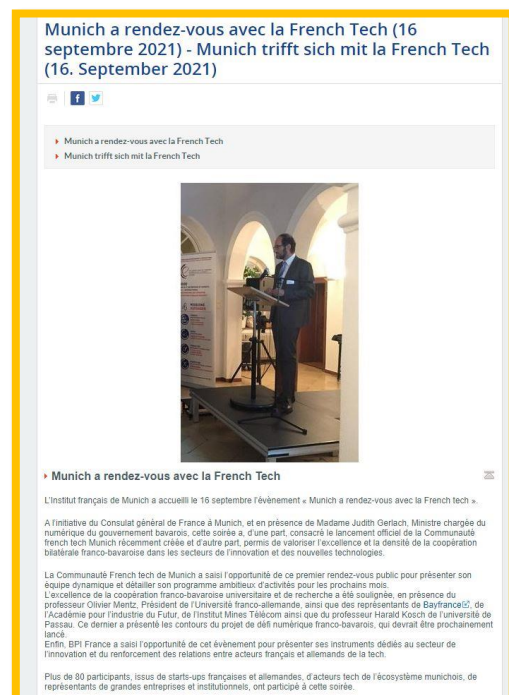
Munich a rendez-vous avec la French Tech (16 septembre 2021) - Munich trifft sich mit la French Tech (16. September 2021)

f

Munich a rendez-vous avec la French Tech
Munich trifft sich mit la French Tech

Munich a rendez-vous avec la French Tech

L'Institut français de Munich a accueilli le 16 septembre l'évènement « Munich a rendez-vous avec la French tech ».

A l'initiative du Consulat général de France à Munich, et en présence de Madame Judith Gerlach, Ministre chargée du numérique du gouvernement bavarois, cette soirée a, d'une part, consacré le lancement officiel de la Communauté french tech Munich récemment créée et d'autre part, permis de valoriser l'excellence et la densité de la coopération bilatérale franco-bavaroise dans les secteurs de l'innovation et des nouvelles technologies.

La Communauté French tech de Munich a saisi l'opportunité de ce premier rendez-vous public pour présenter son équipe dynamique et détailler son programme ambitieux d'activités pour les prochains mois.
L'excellence de la coopération franco-bavaroise universitaire et de recherche a été soulignée, en présence du professeur Olivier Mentz, Président de l'Université franco-allemande, ainsi que des représentants de Bayfrance, de l'Académie pour l'industrie du Futur, de l'Institut Mines Télécom ainsi que du professeur Harald Kosch de l'université de Passau. Ce dernier a présenté les contours du projet de défi numérique franco-bavarois, qui devrait être prochainement lancé.
Enfin, BPI France a saisi l'opportunité de cet évènement pour présenter ses instruments dédiés au secteur de l'innovation et du renforcement des relations entre acteurs français et allemands de la tech.

Plus de 80 participants, issus de starts-ups françaises et allemandes, d'acteurs tech de l'écosystème munichois, de représentants de grandes entreprises et institutionnels, ont participé à cette soirée.